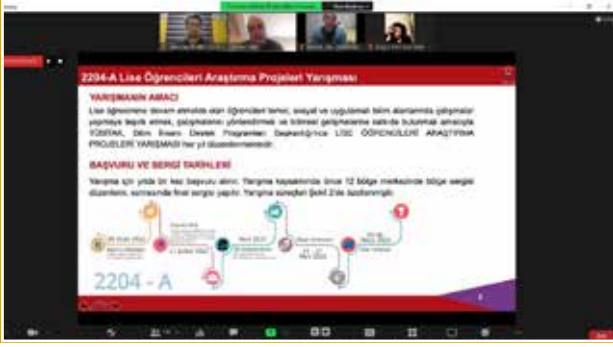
2204-A Lise Öğrencileri Araştırma Projeleri Yarışması

YARIŞMANIN AMACI

Lise öğrenimine devam etmekte olan öğrencileri temel, sosyal ve uygulamalı bilim alanlarında çalışmalar yapmaya teşvik etmek, çalışmalarını yönlendirmek ve bilimsel gelişmelerine katkıda bulunmak amacıyla TÜBİTAK Bilim İnsanı Destek Programları Başkanlığı'nca LİSE ÖĞRENCİLERİ ARAŞTIRMA PROJELERİ YARIŞMASI her yıl düzenlenmektedir.

BAŞVURU VE SERGİ TARİHLERİ

Yarışma için yılda bir kez başvuru alınır. Yarışma kapsamında önce 12 bölge merkezinde bölge sergisi düzenlenir, sonrasında final sergisi yapılır. Yarışma süreçleri Şekil 2'de özetlenmiştir.

2204 - A

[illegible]